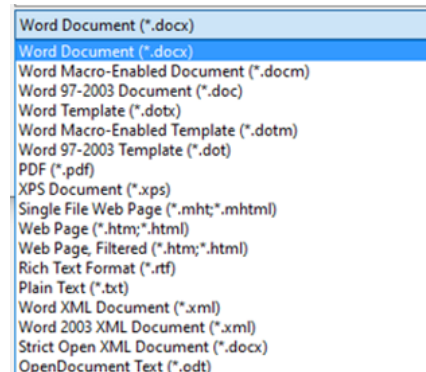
Word Document (*.docx)
Word Document (*.docx)
Word Macro-Enabled Document (*.docm)
Word 97-2003 Document (*.doc)
Word Template (*.dotx)
Word Macro-Enabled Template (*.dotm)
Word 97-2003 Template (*.dot)
PDF (*.pdf)
XPS Document (*.xps)
Single File Web Page (*.mht;*.mhtml)
Web Page (*.htm;*.html)
Web Page, Filtered (*.htm;*.html)
Rich Text Format (*.rtf)
Plain Text (*.txt)
Word XML Document (*.xml)
Word 2003 XML Document (*.xml)
Strict Open XML Document (*.docx)
OpenDocument Text (*.odt)